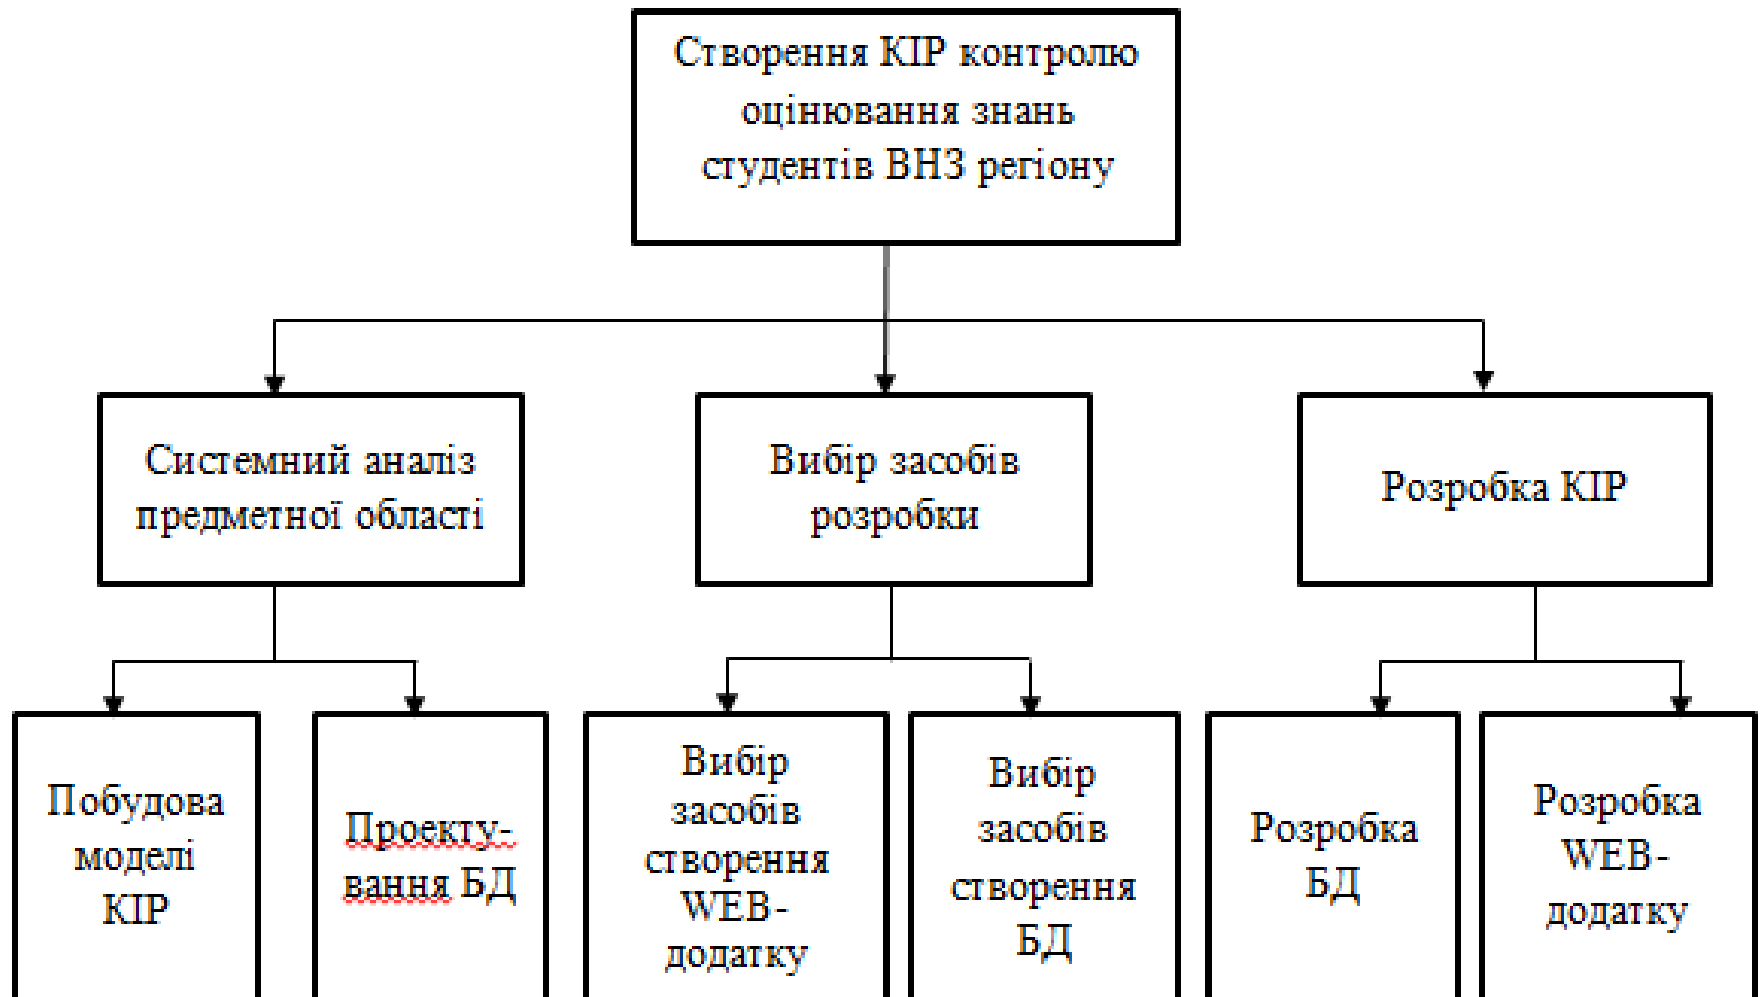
Створення КІР контролю оцінювання знань студентів ВНЗ регіону

Системний аналіз предметної області

Вибір засобів розробки

Розробка КІР

Побудова моделі КІР

Проекту-вання БД

Вибір засобів створення WEB-додатку

Вибір засобів створення БД

Розробка БД

Розробка WEB-додатку